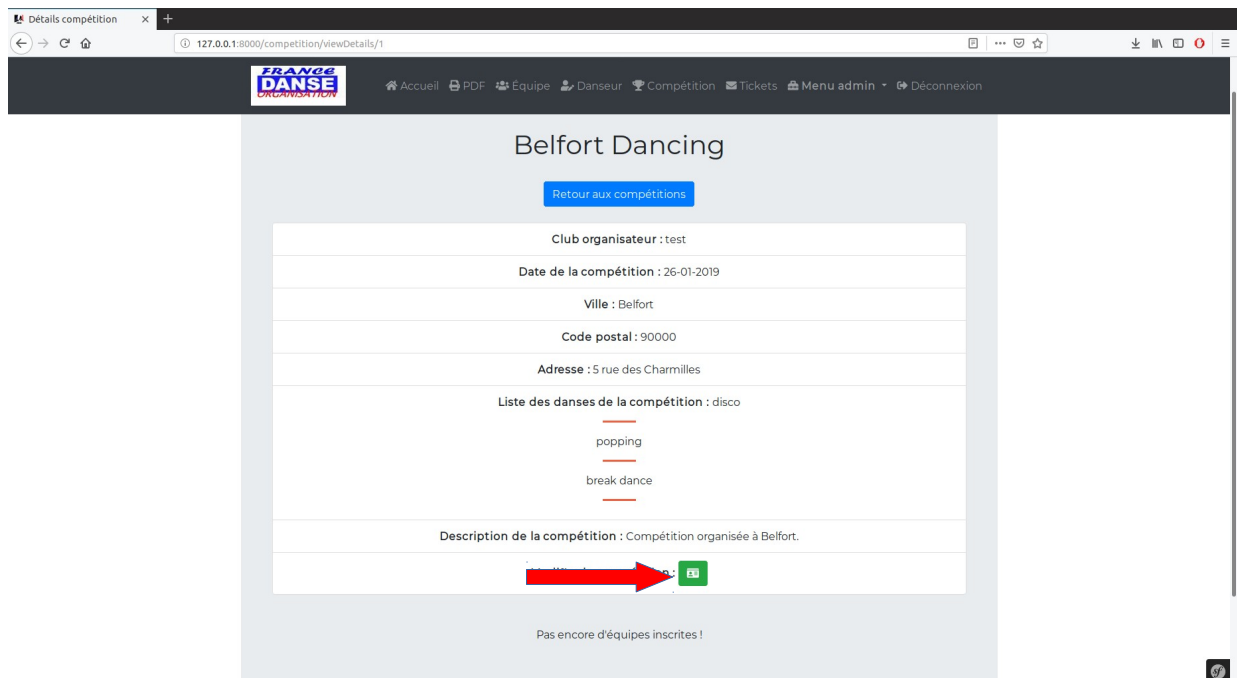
Détails compétition

127.0.0.1:8000/competition/viewDetails/1

FRANCE DANSE ORGANISATION

Accueil PDF Équipe Danseur Compétition Tickets Menu admin Déconnexion

Belfort Dancing

Retour aux compétitions

Club organisateur : test

Date de la compétition : 26-01-2019

Ville : Belfort

Code postal : 90000

Adresse : 5 rue des Charmilles

Liste des danses de la compétition : disco

popping

break dance

Description de la compétition : Compétition organisée à Belfort.

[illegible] :

Pas encore d'équipes inscrites !